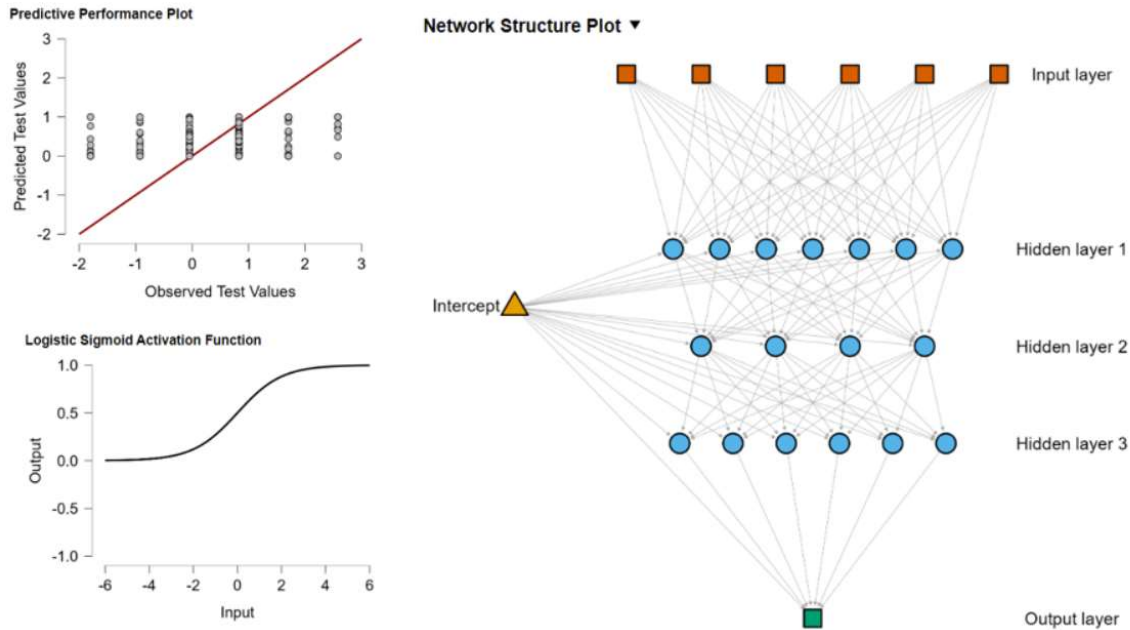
Predictive Performance Plot

Predicted Test Values

3
2
1
0
-1
-2

-2 -1 0 1 2 3

Observed Test Values

Logistic Sigmoid Activation Function

Output

1.0
0.5
0.0
-0.5
-1.0

-6 -4 -2 0 2 4 6

Input

Network Structure Plot ▼

Input layer

Hidden layer 1

Intercept

Hidden layer 2

Hidden layer 3

Output layer